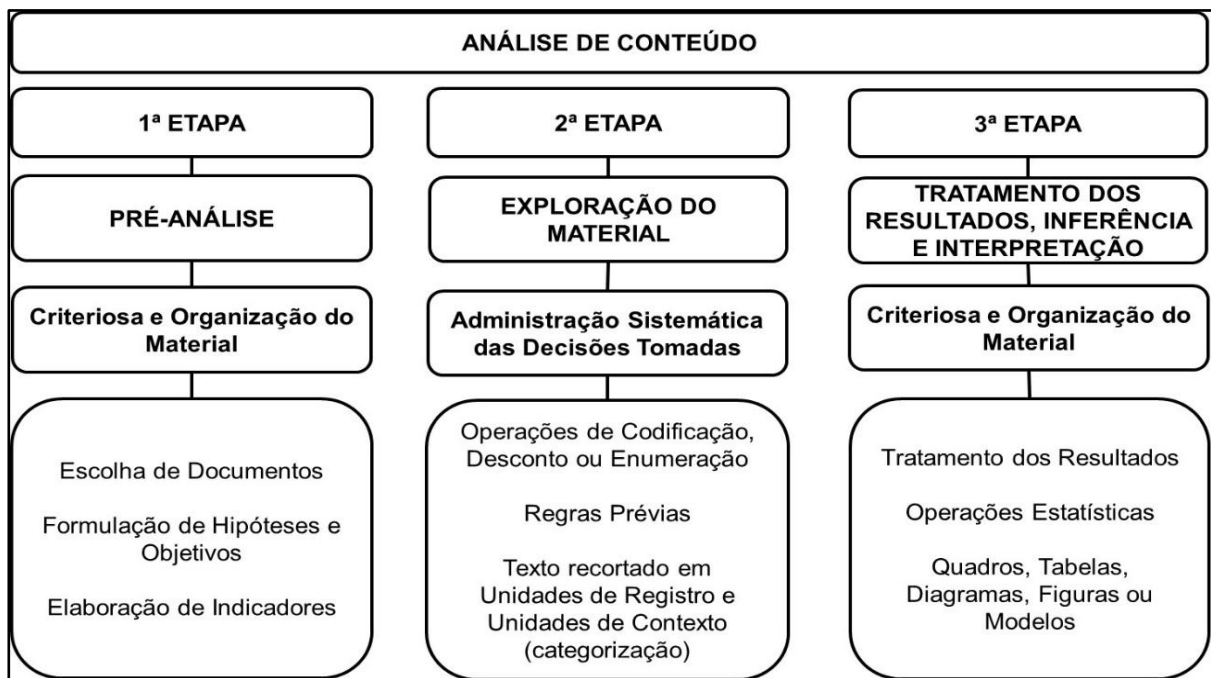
ANÁLISE DE CONTEÚDO

1ª ETAPA

PRÉ-ANÁLISE

Criteriosa e Organização do Material

Escolha de Documentos

Formulação de Hipóteses e Objetivos

Elaboração de Indicadores

2ª ETAPA

EXPLORAÇÃO DO MATERIAL

Administração Sistemática das Decisões Tomadas

Operações de Codificação, Desconto ou Enumeração

Regras Prévias

Texto recortado em Unidades de Registro e Unidades de Contexto (categorização)

3ª ETAPA

TRATAMENTO DOS RESULTADOS, INFERÊNCIA E INTERPRETAÇÃO

Criteriosa e Organização do Material

Tratamento dos Resultados

Operações Estatísticas

Quadros, Tabelas, Diagramas, Figuras ou Modelos